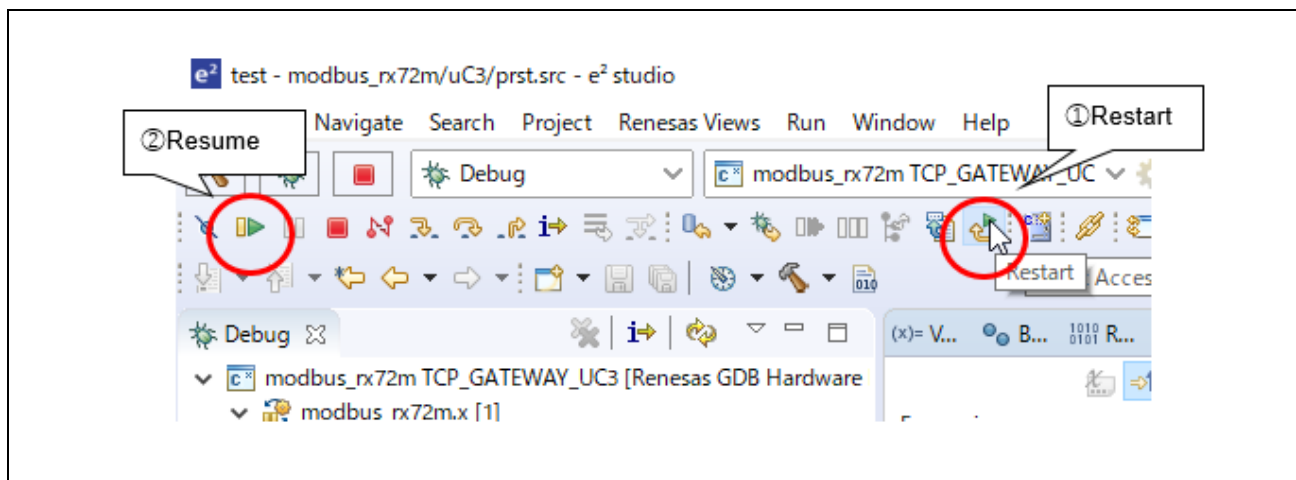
test - modbus_rx72m/uC3/prst.src - e² studio

②Resume

Navigate Search Project Renesas Views Run Window Help

①Restart

Debug

modbus_rx72m TCP_GATEWAY_UC

Restart

Acces

Debug

(x)= V... B... R...

modbus_rx72m TCP_GATEWAY_UC3 [Renesas GDB Hardware

modbus_rx72m.x [1]